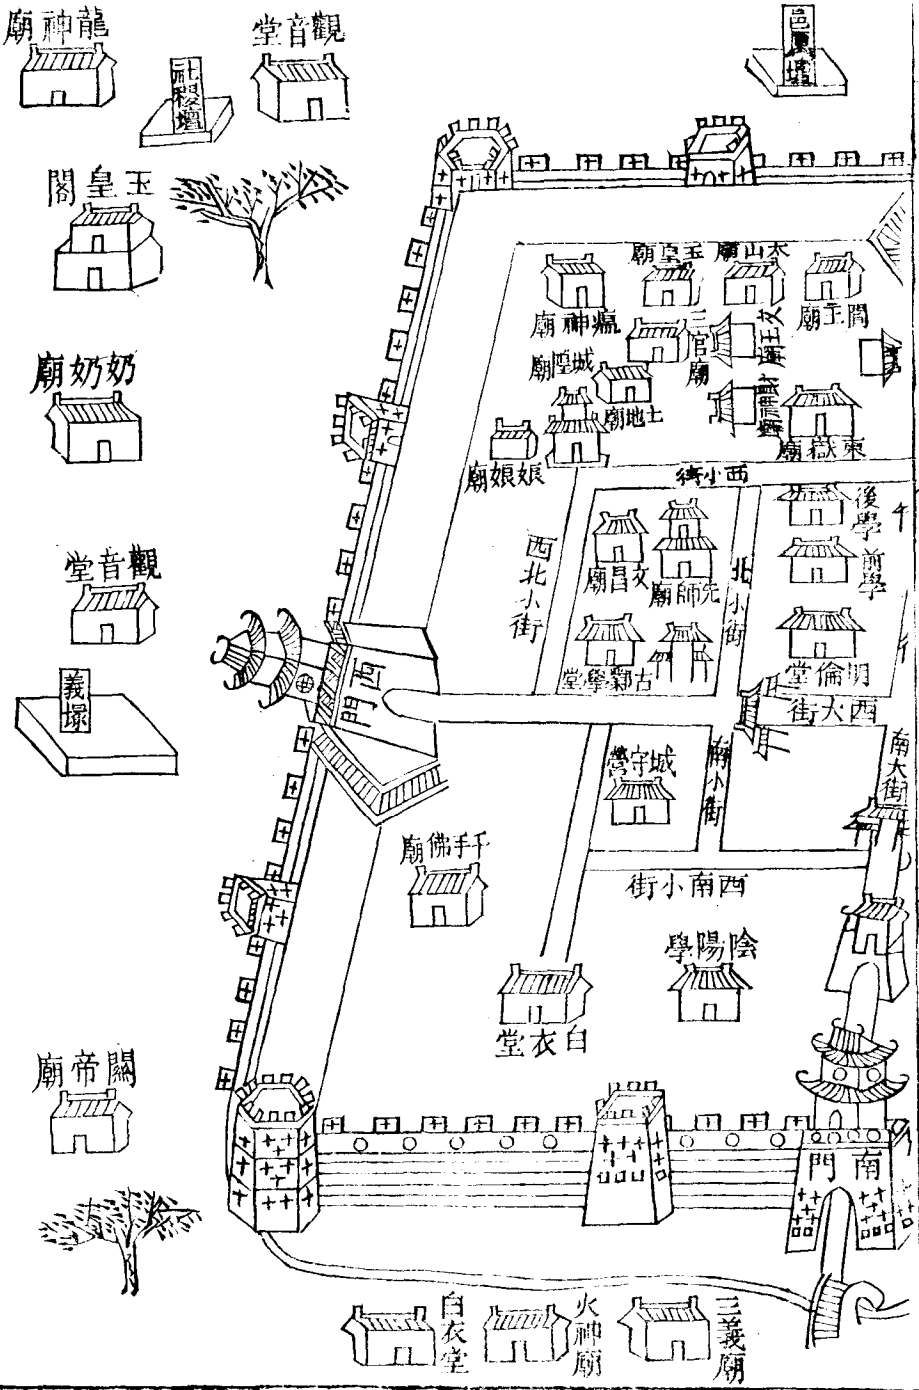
廟神龍
社稷壇
堂音觀
邑厲壇
閣皇玉
廟奶奶
廟皇玉
廟山太
廟神瘟
三官廟
廟王文
廟王閻
廟隍城
廟地土
廟嶽東
廟娘娘
街小西
西北小街
廟昌文
廟師先
後學
前學
北小街
堂倫明
堂學薊古
門西
街大西
堂音觀
義塚
營守城
南小街
南大街
廟佛手千
街小南西
學陽陰
堂衣白
廟帝關
門南
白衣堂
火神廟
三義廟